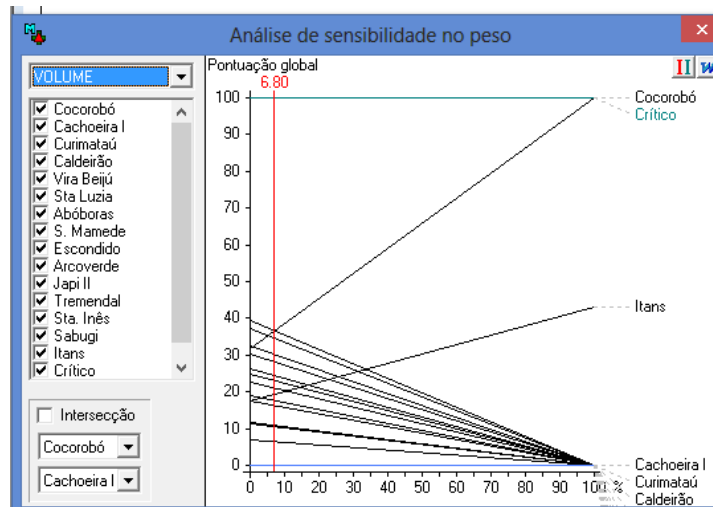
Análise de sensibilidade no peso

VOLUME

Cocorobó
Cachoeira I
Curimataú
Caldeirão
Vira Beijú
Sta Luzia
Abóboras
S. Mamede
Escondido
Arcoverde
Japi II
Tremendal
Sta. Inês
Sabugi
Itans
Crítico

Intersecção

Cocorobó

Cachoeira I

Pontuação global

6.80

100
90
80
70
60
50
40
30
20
10
0

0 10 20 30 40 50 60 70 80 90 100 %

Cocorobó
Crítico
Itans
Cachoeira I
Curimataú
Caldeirão